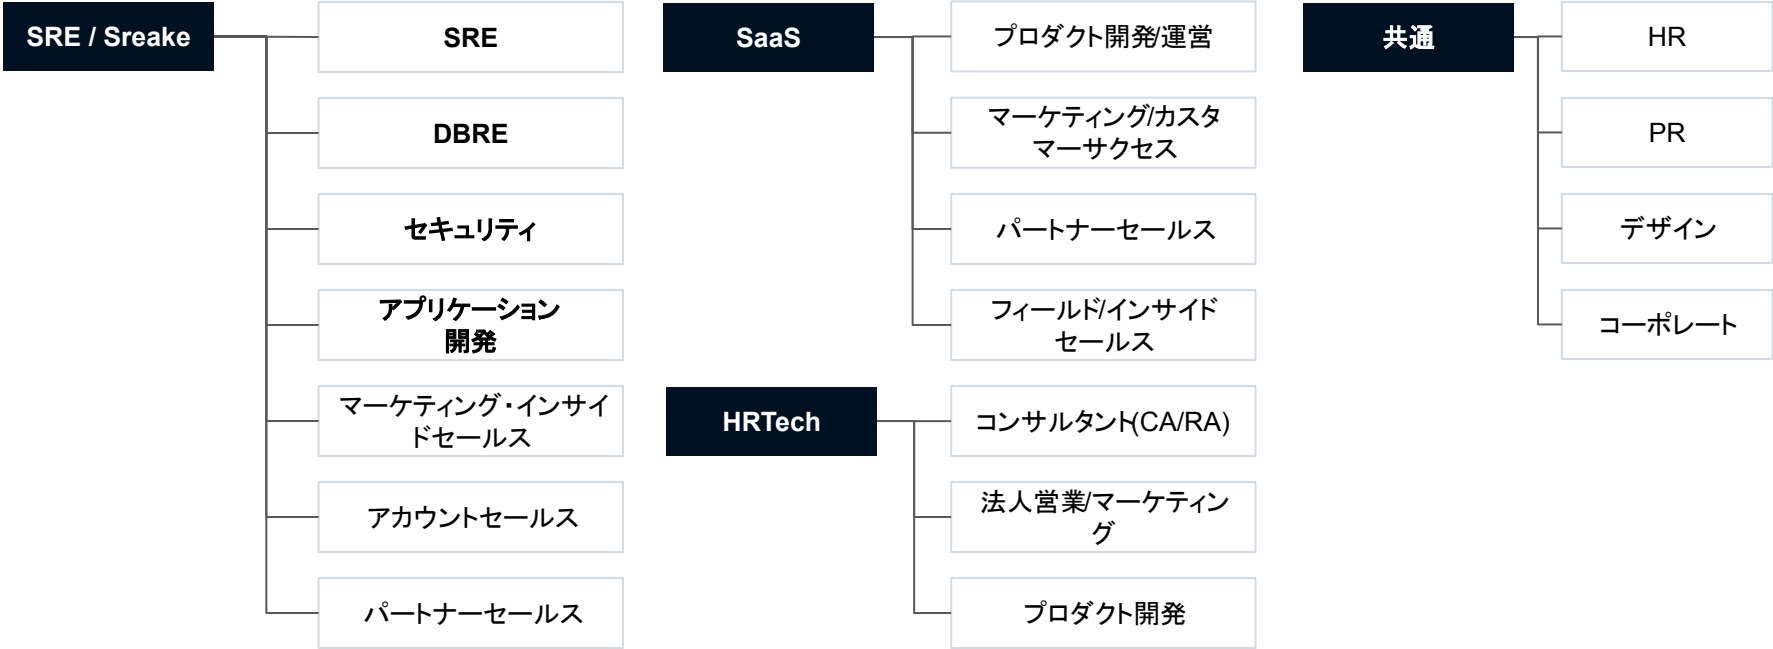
SRE / Sreake

SRE

DBRE

セキュリティ

アプリケーション開発

マーケティング・インサイドセールス

アカウントセールス

パートナーセールス

SaaS

プロダクト開発/運営

マーケティング/カスタマーサクセス

パートナーセールス

フィールド/インサイドセールス

HRTech

コンサルタント(CA/RA)

法人営業/マーケティング

プロダクト開発

共通

HR

PR

デザイン

コーポレート